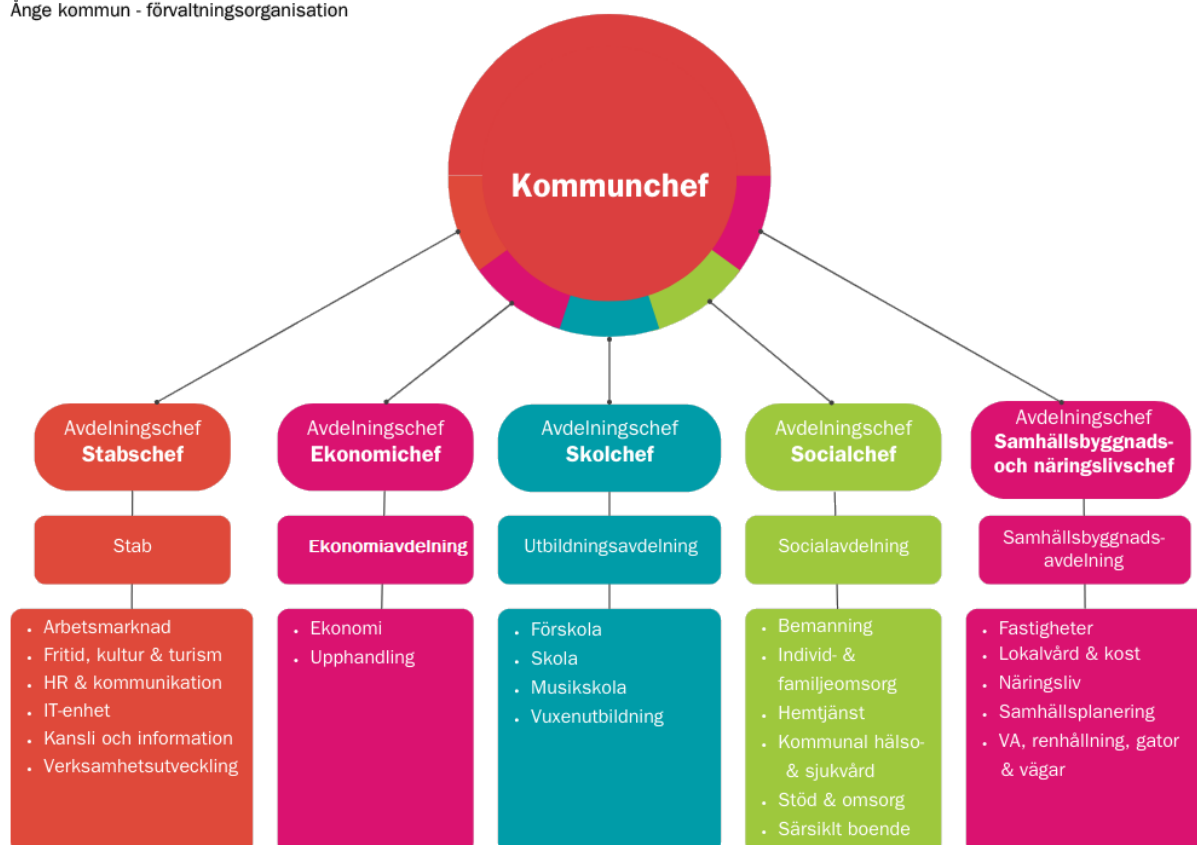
Ånge kommun - förvaltningsorganisation

Kommunchef

Avdelningschef
Stabschef

Stab

- Arbetsmarknad
- Fritid, kultur & turism
- HR & kommunikation
- IT-enhet
- Kansli och information
- Verksamhetsutveckling

Avdelningschef
Ekonomichef

Ekonomiavdelning

- Ekonomi
- Upphandling

Avdelningschef
Skolchef

Utbildningsavdelning

- Förskola
- Skola
- Musikskola
- Vuxenutbildning

Avdelningschef
Socialchef

Socialavdelning

- Bemanning
- Individ- & familjeomsorg
- Hemtjänst
- Kommunal hälso- & sjukvård
- Stöd & omsorg
- Särsiklt boende

Avdelningschef
Samhällsbyggnads- och näringslivschef

Samhällsbyggnadsavdelning

- Fastigheter
- Lokalvård & kost
- Näringsliv
- Samhällsplanering
- VA, renhållning, gator & vägar